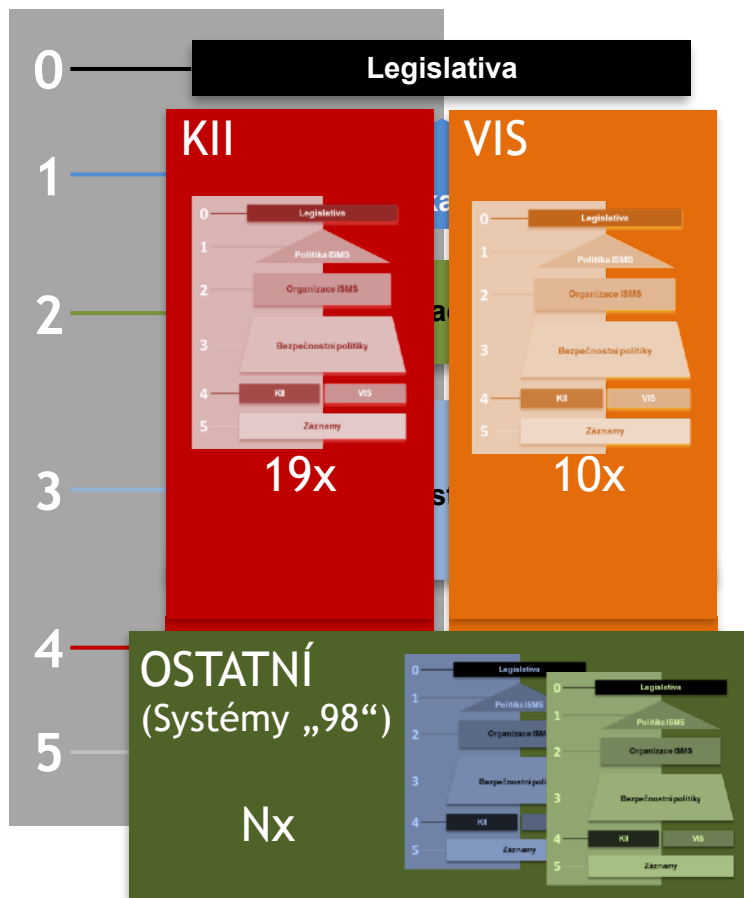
0
Legislativa
1
2
3
4
5

KII
0 Legislativa
1 Politika ISMS
2 Organizace ISMS
3 Bezpečnostní politiky
4 KII VIS
5 Zaznamy
19x

VIS
0 Legislativa
1 Politika ISMS
2 Organizace ISMS
3 Bezpečnostní politiky
4 KII VIS
5 Zaznamy
10x

OSTATNÍ
(Systémy „98“)
Nx

0 Legislativa
1 Politika ISMS
2 Organizace ISMS
3 Bezpečnostní politiky
4 KII
5 Zaznamy

0 Legislativa
1 Politika ISMS
2 Organizace ISMS
3 Bezpečnostní politiky
4 KII VIS
5 Zaznamy